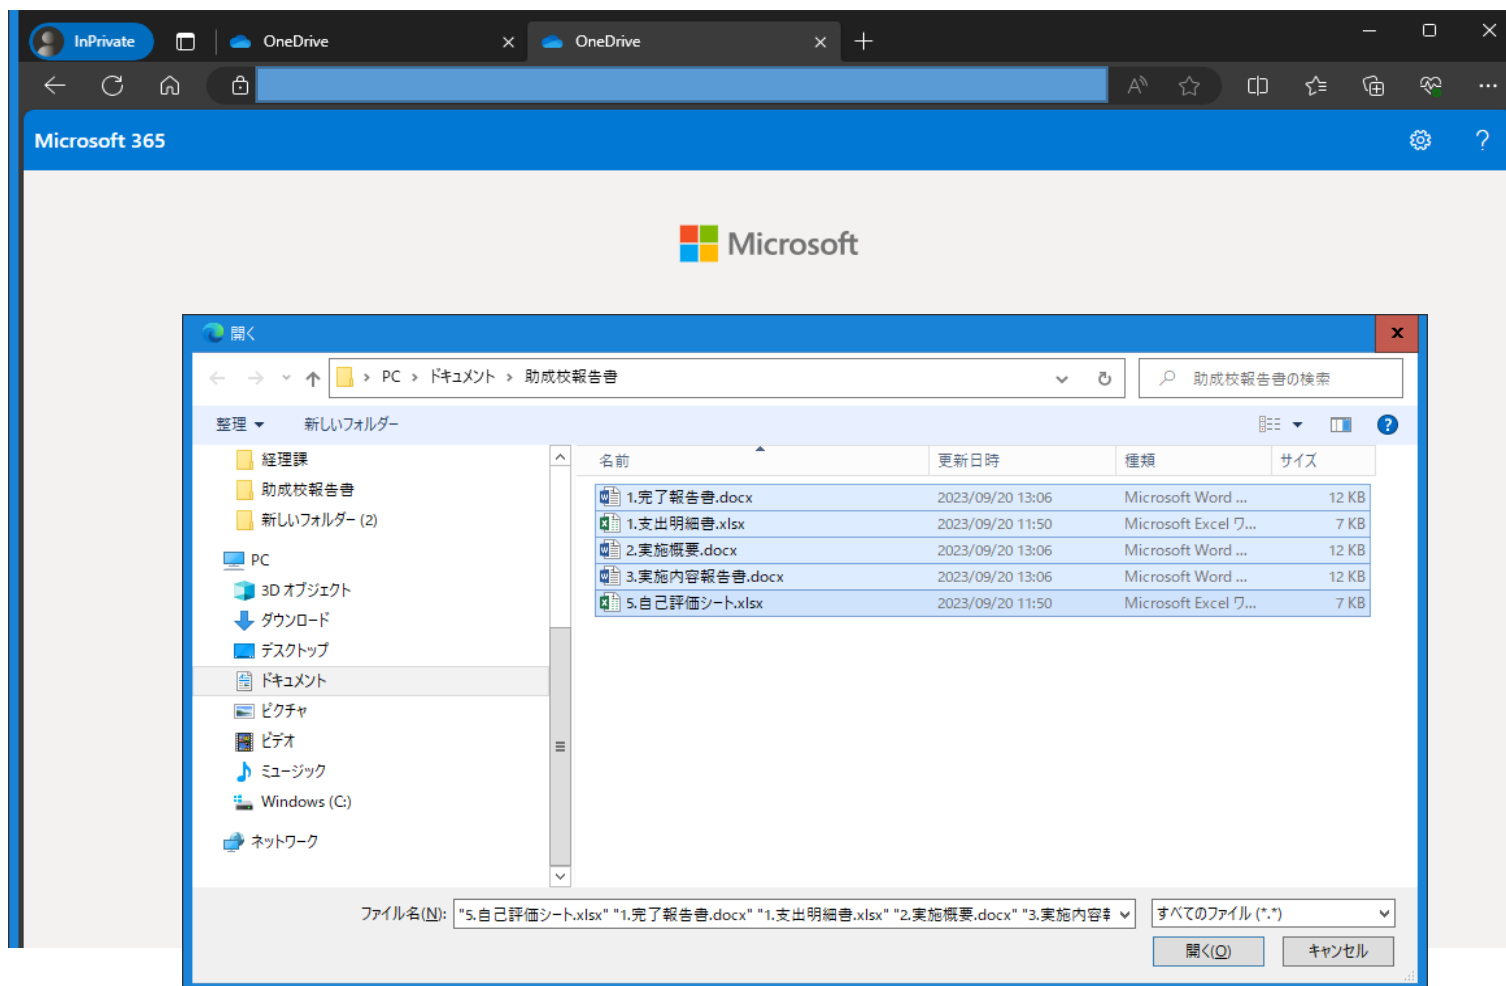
InPrivate OneDrive OneDrive

Microsoft 365

Microsoft

開く

PC › ドキュメント › 助成校報告書

助成校報告書の検索

整理 ▾ 新しいフォルダー

経理課
助成校報告書
新しいフォルダー (2)
PC
3D オブジェクト
ダウンロード
デスクトップ
ドキュメント
ピクチャ
ビデオ
ミュージック
Windows (C:)
ネットワーク

| 名前 | 更新日時 | 種類 | サイズ |
|---|---|---|---|
| 1.完了報告書.docx | 2023/09/20 13:06 | Microsoft Word ... | 12 KB |
| 1.支出明細書.xlsx | 2023/09/20 11:50 | Microsoft Excel ワ... | 7 KB |
| 2.実施概要.docx | 2023/09/20 13:06 | Microsoft Word ... | 12 KB |
| 3.実施内容報告書.docx | 2023/09/20 13:06 | Microsoft Word ... | 12 KB |
| 5.自己評価シート.xlsx | 2023/09/20 11:50 | Microsoft Excel ワ... | 7 KB |

ファイル名(N): "5.自己評価シート.xlsx" "1.完了報告書.docx" "1.支出明細書.xlsx" "2.実施概要.docx" "3.実施内容
すべてのファイル (*.*)
開く(O) キャンセル